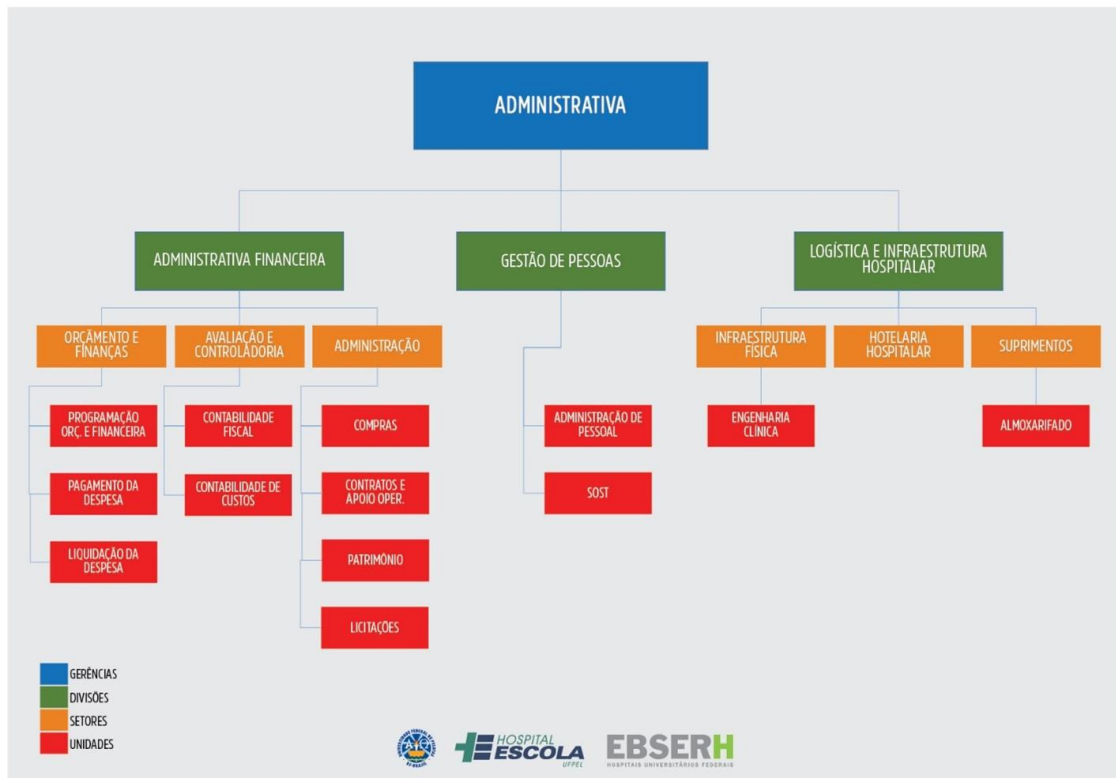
ADMINISTRATIVA

ADMINISTRATIVA FINANCEIRA

GESTÃO DE PESSOAS

LOGÍSTICA E INFRAESTRUTURA HOSPITALAR

ORÇAMENTO E FINANÇAS

AVALIAÇÃO E CONTROLADORIA

ADMINISTRAÇÃO

INFRAESTRUTURA FÍSICA

HOTELARIA HOSPITALAR

SUPRIMENTOS

PROGRAMAÇÃO ORÇ. E FINANCEIRA

PAGAMENTO DA DESPESA

LIQUIDAÇÃO DA DESPESA

CONTABILIDADE FISCAL

CONTABILIDADE DE CUSTOS

COMPRAS

CONTRATOS E APOIO OPER.

PATRIMÔNIO

LICITAÇÕES

ADMINISTRAÇÃO DE PESSOAL

SOST

ENGENHARIA CLÍNICA

ALMOXARIFADO

GERÊNCIAS
DIVISÕES
SETORES
UNIDADES

HOSPITAL ESCOLA UFPEL

EBSERH
HOSPITAIS UNIVERSITÁRIOS FEDERAIS